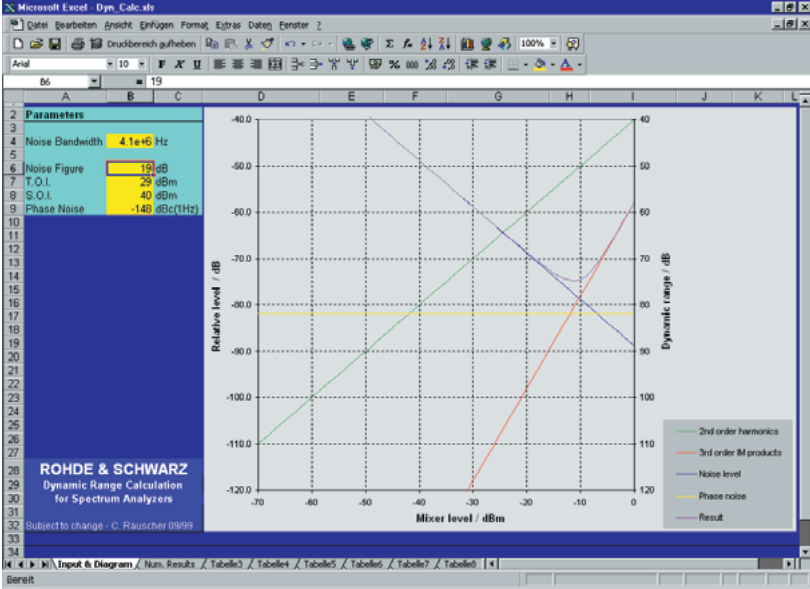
Microsoft Excel - Dyn_Calc.xls

Datei Bearbeiten Ansicht Einfügen Format Extras Daten Fenster ?

Druckbereich aufheben

100%

Arial 10 F K U

B6 = 19

| | A | B | C |
|---|---|---|---|
| 2 | Parameters | | |
| 3 | | | |
| 4 | Noise Bandwidth | 4.1e+6 | Hz |
| 5 | | | |
| 6 | Noise Figure | 19 | dB |
| 7 | T.O.I. | 29 | dBm |
| 8 | S.O.I. | 40 | dBm |
| 9 | Phase Noise | -148 | dBc(1Hz) |

D E F G H I J K L

ROHDE & SCHWARZ
Dynamic Range Calculation for Spectrum Analyzers

Subject to change - C. Rauscher 09/99

Relative level / dB

-40.0
-50.0
-60.0
-70.0
-80.0
-90.0
-100.0
-110.0
-120.0

Dynamic range / dB

40
50
60
70
80
90
100
110
120

-70 -60 -50 -40 -30 -20 -10 0

Mixer level / dBm

2nd order harmonics
3rd order IM products
Noise level
Phase noise
Result

Input & Diagram / Num. Results / Tabelle3 / Tabelle4 / Tabelle5 / Tabelle6 / Tabelle7 / Tabelle8

Bereit